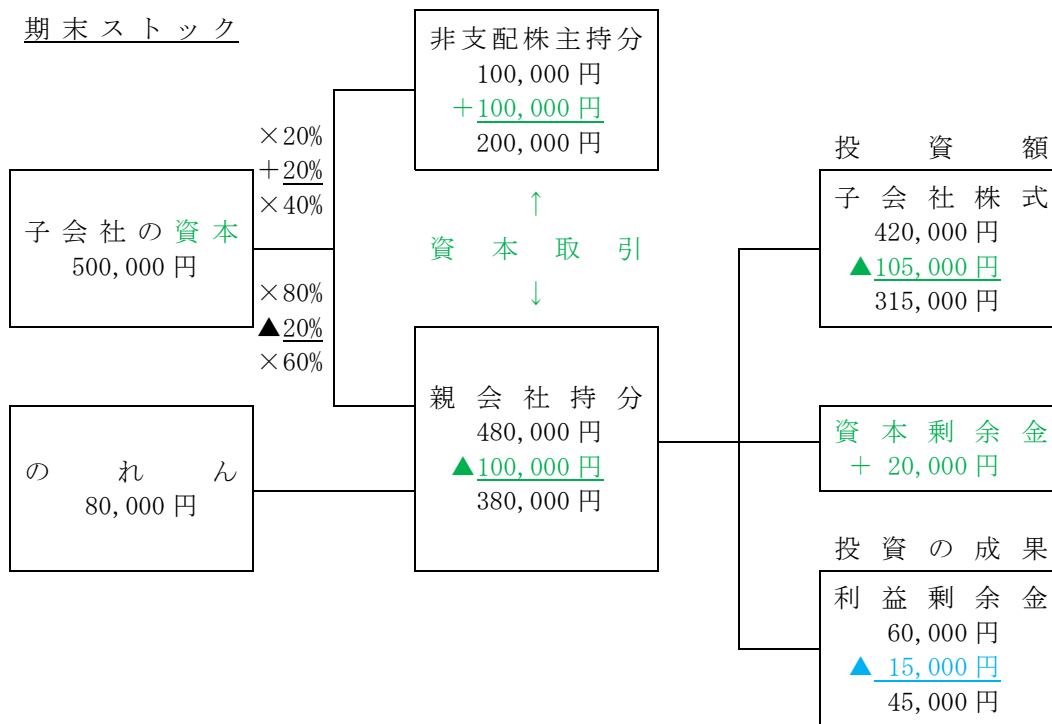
期末ストック

非支配株主持分
100,000 円
＋100,000 円
200,000 円

×20%
＋20%
×40%

子会社の資本
500,000 円

×80%
▲20%
×60%

↑
資本取引
↓

親会社持分
480,000 円
▲100,000 円
380,000 円

のれん
80,000 円

投資額
子会社株式
420,000 円
▲105,000 円
315,000 円

資本剰余金
＋ 20,000 円

投資の成果
利益剰余金
60,000 円
▲ 15,000 円
45,000 円